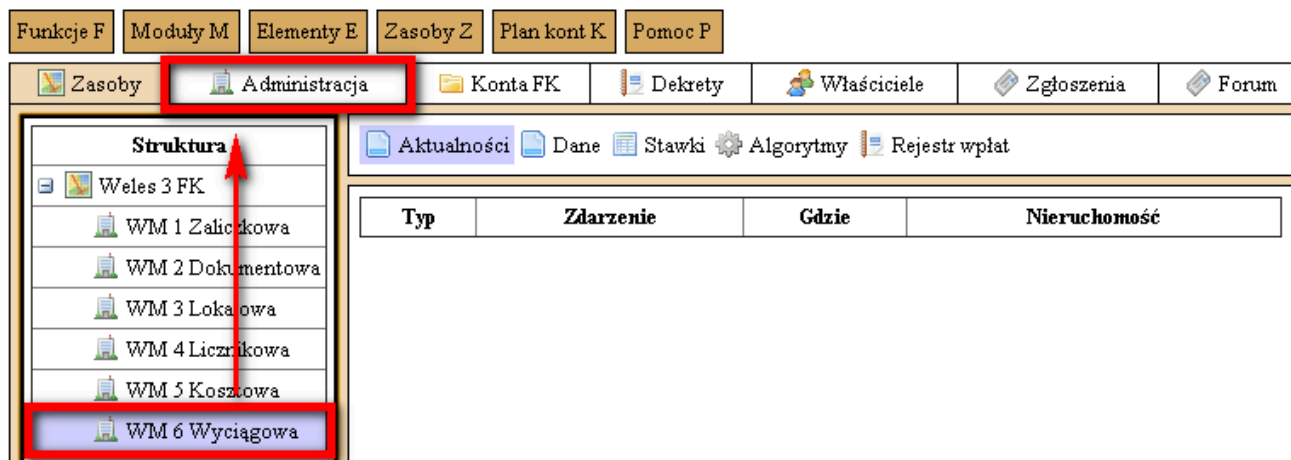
Funkcje F Moduły M Elementy E Zasoby Z Plan kont K Pomoc P

Zasoby Administracja Konta FK Dekrety Właściciele Zgłoszenia Forum

Struktura

Weles 3 FK

WM 1 Zaliczkowa

WM 2 Dokumentowa

WM 3 Lokalowa

WM 4 Licznikowa

WM 5 Kosztowa

WM 6 Wyciągowa

Aktualności Dane Stawki Algorytmy Rejestr wpłat

| Typ | Zdarzenie | Gdzie | Nieruchomość |
|---|---|---|---|